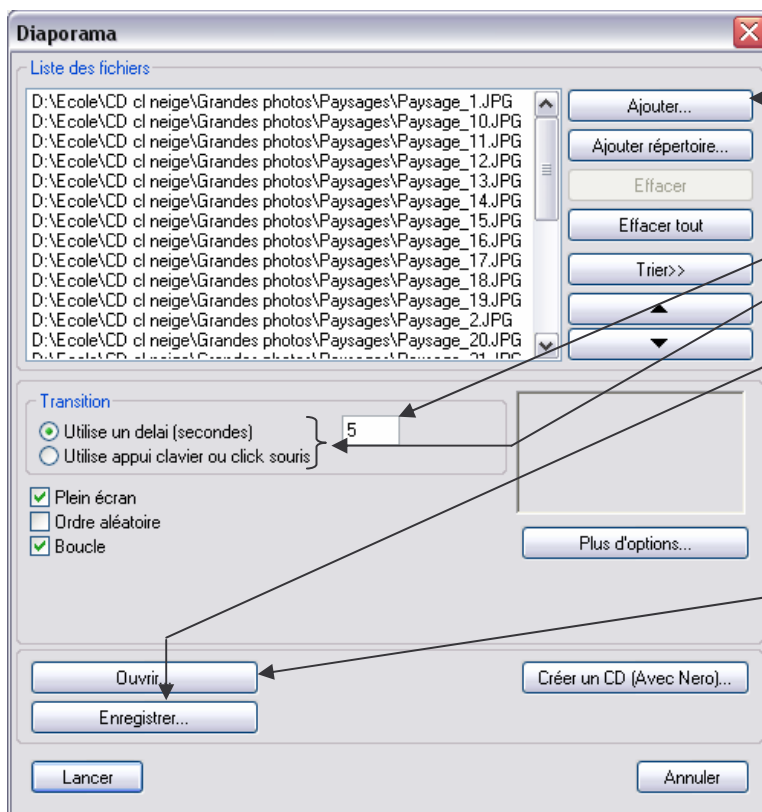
Diaporama

Liste des fichiers

D:\Ecole\CD cl neige\Grandes photos\Paysages\Paysage_1.JPG
D:\Ecole\CD cl neige\Grandes photos\Paysages\Paysage_10.JPG
D:\Ecole\CD cl neige\Grandes photos\Paysages\Paysage_11.JPG
D:\Ecole\CD cl neige\Grandes photos\Paysages\Paysage_12.JPG
D:\Ecole\CD cl neige\Grandes photos\Paysages\Paysage_13.JPG
D:\Ecole\CD cl neige\Grandes photos\Paysages\Paysage_14.JPG
D:\Ecole\CD cl neige\Grandes photos\Paysages\Paysage_15.JPG
D:\Ecole\CD cl neige\Grandes photos\Paysages\Paysage_16.JPG
D:\Ecole\CD cl neige\Grandes photos\Paysages\Paysage_17.JPG
D:\Ecole\CD cl neige\Grandes photos\Paysages\Paysage_18.JPG
D:\Ecole\CD cl neige\Grandes photos\Paysages\Paysage_19.JPG
D:\Ecole\CD cl neige\Grandes photos\Paysages\Paysage_2.JPG
D:\Ecole\CD cl neige\Grandes photos\Paysages\Paysage_20.JPG
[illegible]

Ajouter...
Ajouter répertoire...
Effacer
Effacer tout
Trier>>

Transition
Utilise un delai (secondes)
Utilise appui clavier ou click souris
5

Plein écran
Ordre aléatoire
Boucle

Plus d'options...

Ouvrir
Enregistrer...
Créer un CD (Avec Nero)...

Lancer
Annuler